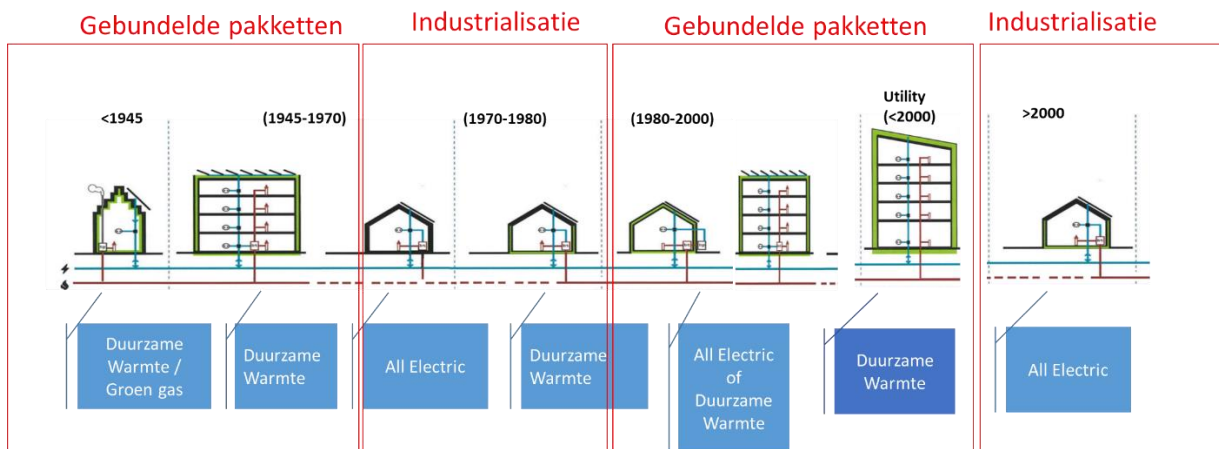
Gebundelde pakketten

<1945

(1945-1970)

Duurzame Warmte / Groen gas

Duurzame Warmte

Industrialisatie

(1970-1980)

All Electric

Duurzame Warmte

Gebundelde pakketten

(1980-2000)

Utility (<2000)

All Electric of Duurzame Warmte

Duurzame Warmte

Industrialisatie

>2000

All Electric